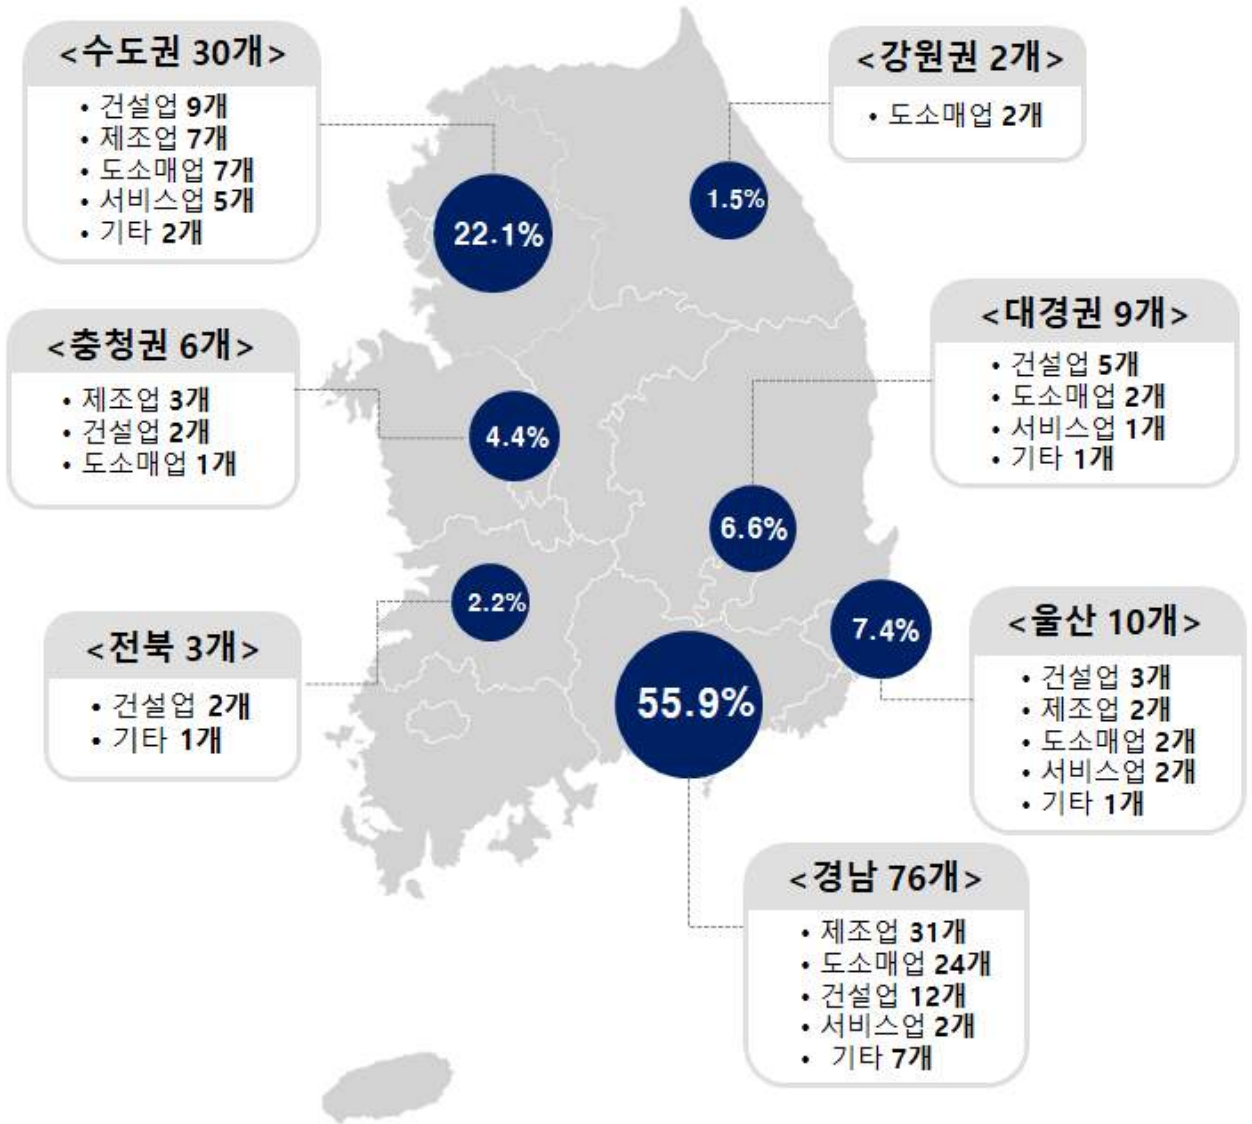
<수도권 30개>
• 건설업 9개
• 제조업 7개
• 도소매업 7개
• 서비스업 5개
• 기타 2개

<강원권 2개>
• 도소매업 2개

22.1%

1.5%

<충청권 6개>
• 제조업 3개
• 건설업 2개
• 도소매업 1개

4.4%

<대경권 9개>
• 건설업 5개
• 도소매업 2개
• 서비스업 1개
• 기타 1개

6.6%

2.2%

<전북 3개>
• 건설업 2개
• 기타 1개

7.4%

<울산 10개>
• 건설업 3개
• 제조업 2개
• 도소매업 2개
• 서비스업 2개
• 기타 1개

55.9%

<경남 76개>
• 제조업 31개
• 도소매업 24개
• 건설업 12개
• 서비스업 2개
• 기타 7개